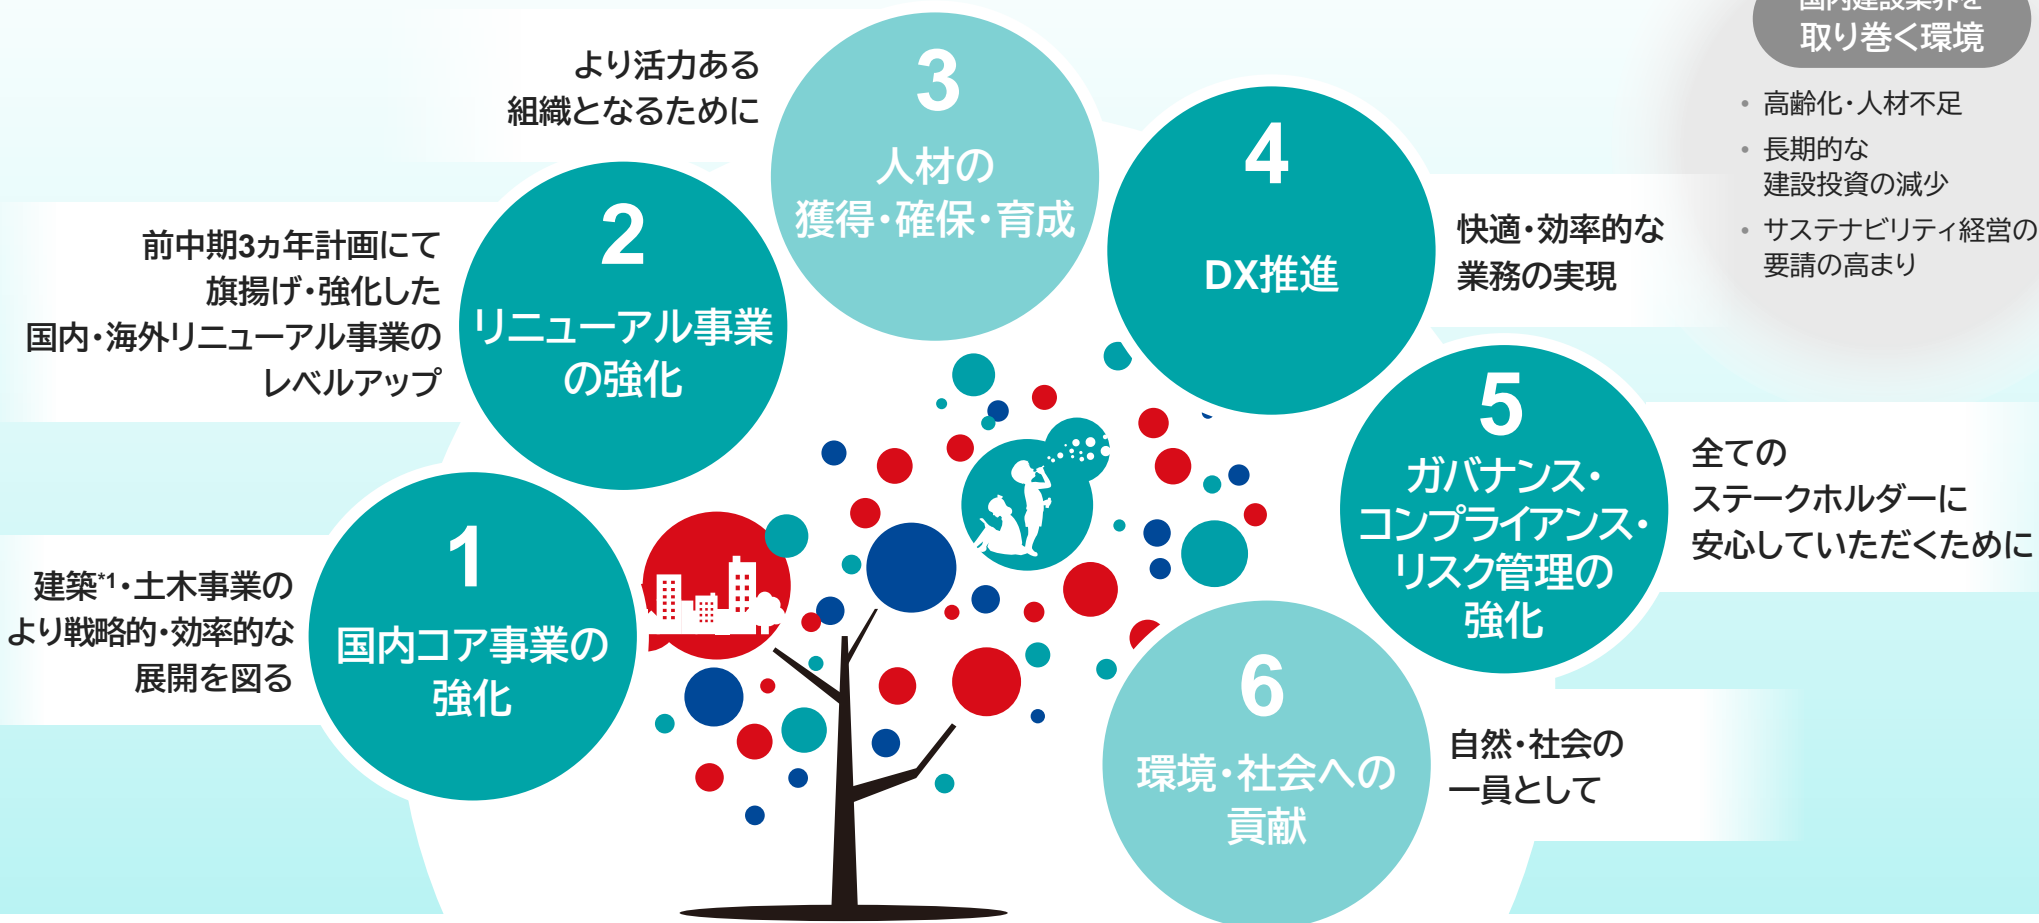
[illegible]
取り巻く環境

・高齢化・人材不足
・長期的な建設投資の減少
・サステナビリティ経営の要請の高まり

より活力ある組織となるために

3
人材の獲得・確保・育成

前中期3カ年計画にて旗揚げ・強化した国内・海外リニューアル事業のレベルアップ

2
リニューアル事業の強化

4
DX推進

快適・効率的な業務の実現

5
ガバナンス・コンプライアンス・リスク管理の強化

全てのステークホルダーに安心していただくために

建築$^{*1}$・土木事業のより戦略的・効率的な展開を図る

1
国内コア事業の強化

6
環境・社会への貢献

自然・社会の一員として